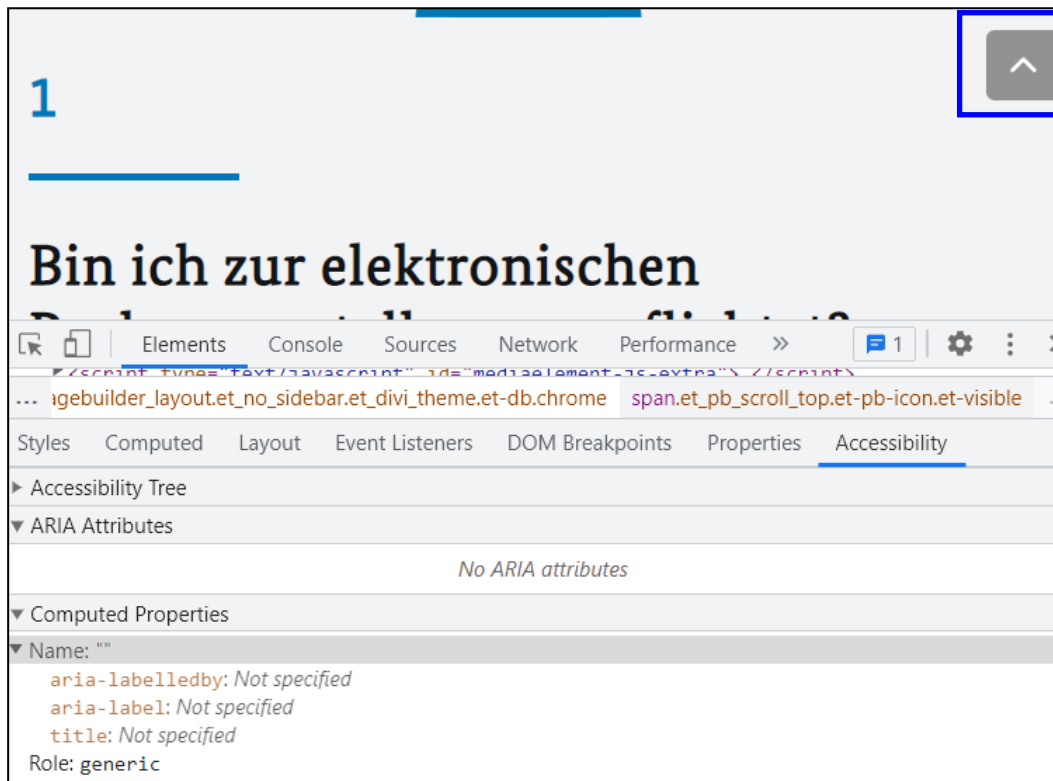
1

Bin ich zur elektronischen

Elements Console Sources Network Performance » 1

... agebuilder_layout.et_no_sidebar.et_divi_theme.et-db.chrome span.et_pb_scroll_top.et-pb-icon.et-visible

Styles Computed Layout Event Listeners DOM Breakpoints Properties Accessibility

Accessibility Tree

ARIA Attributes

No ARIA attributes

Computed Properties

Name: ""

aria-labelledby: Not specified

aria-label: Not specified

title: Not specified

Role: generic